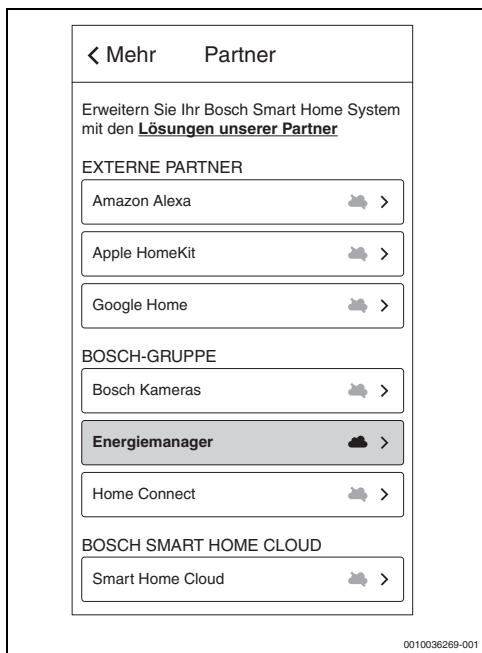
< Mehr Partner

Erweitern Sie Ihr Bosch Smart Home System mit den **Lösungen unserer Partner**

EXTERNE PARTNER

Amazon Alexa >

Apple HomeKit >

Google Home >

BOSCH-GRUPPE

Bosch Kameras >

**Energiemanager** >

Home Connect >

BOSCH SMART HOME CLOUD

Smart Home Cloud >

0010036269-001